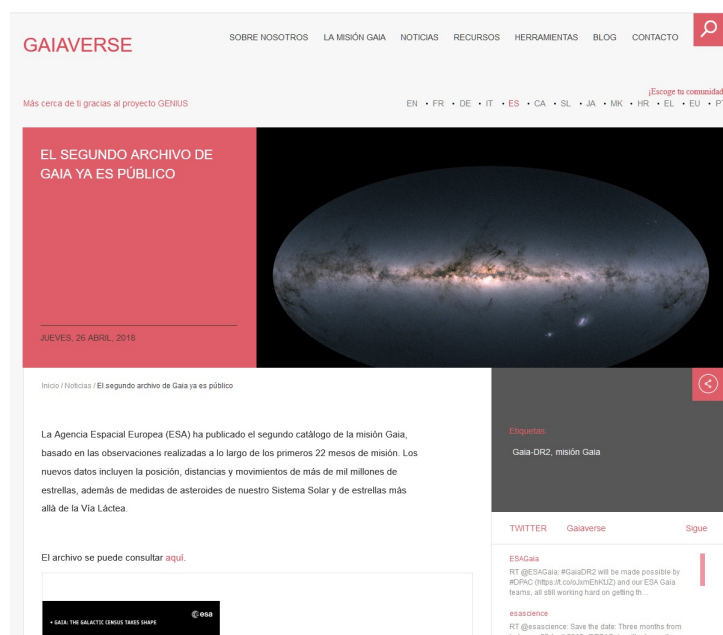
GAIAVERSE

SOBRE NOSOTROS LA MISIÓN GAIA NOTICIAS RECURSOS HERRAMIENTAS BLOG CONTACTO

¡Escoge tu comunidad

Más cerca de ti gracias al proyecto GENIUS

EN • FR • DE • IT • ES • CA • SL • JA • MK • HR • EL • EU • PT

EL SEGUNDO ARCHIVO DE GAIA YA ES PÚBLICO

JUEVES, 26 ABRIL, 2018

Inicio / Noticias / El segundo archivo de Gaia ya es público

La Agencia Espacial Europea (ESA) ha publicado el segundo catálogo de la misión Gaia, basado en las observaciones realizadas a lo largo de los primeros 22 mesos de misión. Los nuevos datos incluyen la posición, distancias y movimientos de más de mil millones de estrellas, además de medidas de asteroides de nuestro Sistema Solar y de estrellas más allá de la Vía Láctea.

El archivo se puede consultar aquí.

• GAIA: THE GALACTIC CENSUS TAKES SHAPE

esa

Etiquetas

Gaia-DR2, misión Gaia

TWITTER Gaiaverse Sigue

ESAGaia
RT @ESAGaia: #GaiaDR2 will be made possible by #DPAC (https://t.co/oJvmEhKtJZ) and our ESA Gaia teams, all still working hard on getting th...

esascience
RT @esascience: Save the date: Three months from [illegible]